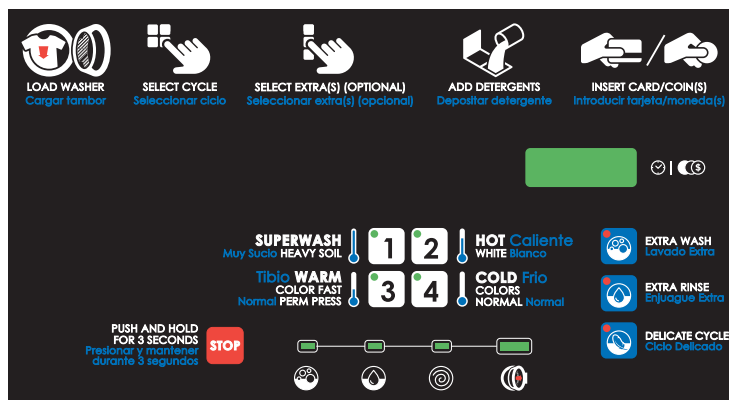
LOAD WASHER
Cargar tambor

SELECT CYCLE
Seleccionar ciclo

SELECT EXTRA(S) (OPTIONAL)
Seleccionar extra(s) (opcional)

ADD DETERGENTS
Depositar detergente

INSERT CARD/COIN(S)
Introducir tarjeta/moneda(s)

SUPERWASH
Muy Sucio HEAVY SOIL

1

2

HOT Caliente
WHITE Blanco

Tibio WARM
COLOR FAST
Normal PERM PRESS

3

4

COLD Frio
COLORS
NORMAL Normal

EXTRA WASH
Lavado Extra

EXTRA RINSE
Enjuague Extra

DELICATE CYCLE
Ciclo Delicado

PUSH AND HOLD
FOR 3 SECONDS
Presionar y mantener
durante 3 segundos

STOP